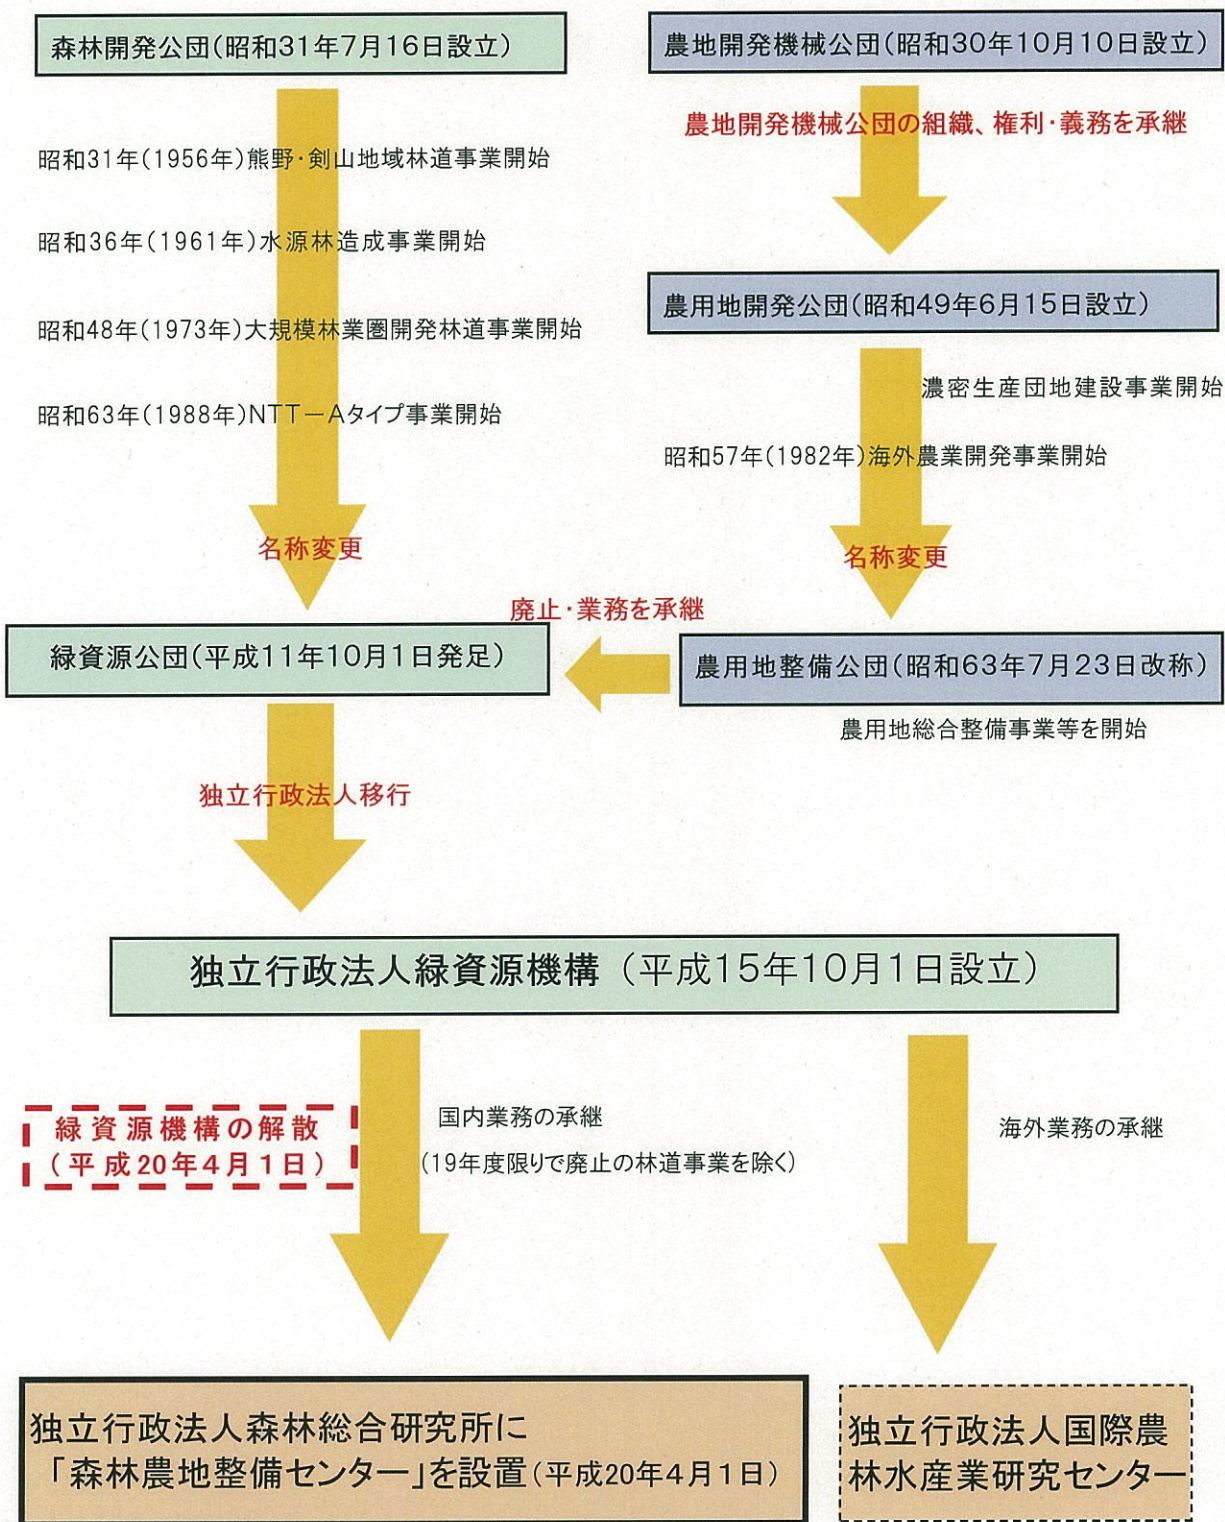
森林開発公団(昭和31年7月16日設立)

昭和31年(1956年)熊野·剣山地域林道事業開始

昭和36年(1961年)水源林造成事業開始

昭和48年(1973年)大規模林業圏開発林道事業開始

昭和63年(1988年)NTT－Aタイプ事業開始

名称変更

農地開発機械公団(昭和30年10月10日設立)

農地開発機械公団の組織、権利·義務を承継

農用地開発公団(昭和49年6月15日設立)

濃密生産団地建設事業開始

昭和57年(1982年)海外農業開発事業開始

名称変更

廃止·業務を承継

緑資源公団(平成11年10月1日発足)

農用地整備公団(昭和63年7月23日改称)

農用地総合整備事業等を開始

独立行政法人移行

独立行政法人緑資源機構(平成15年10月1日設立)

緑資源機構の解散
(平成20年4月1日)

国内業務の承継
(19年度限りで廃止の林道事業を除く)

海外業務の承継

独立行政法人森林総合研究所に
「森林農地整備センター」を設置(平成20年4月1日)

独立行政法人国際農林水産業研究センター